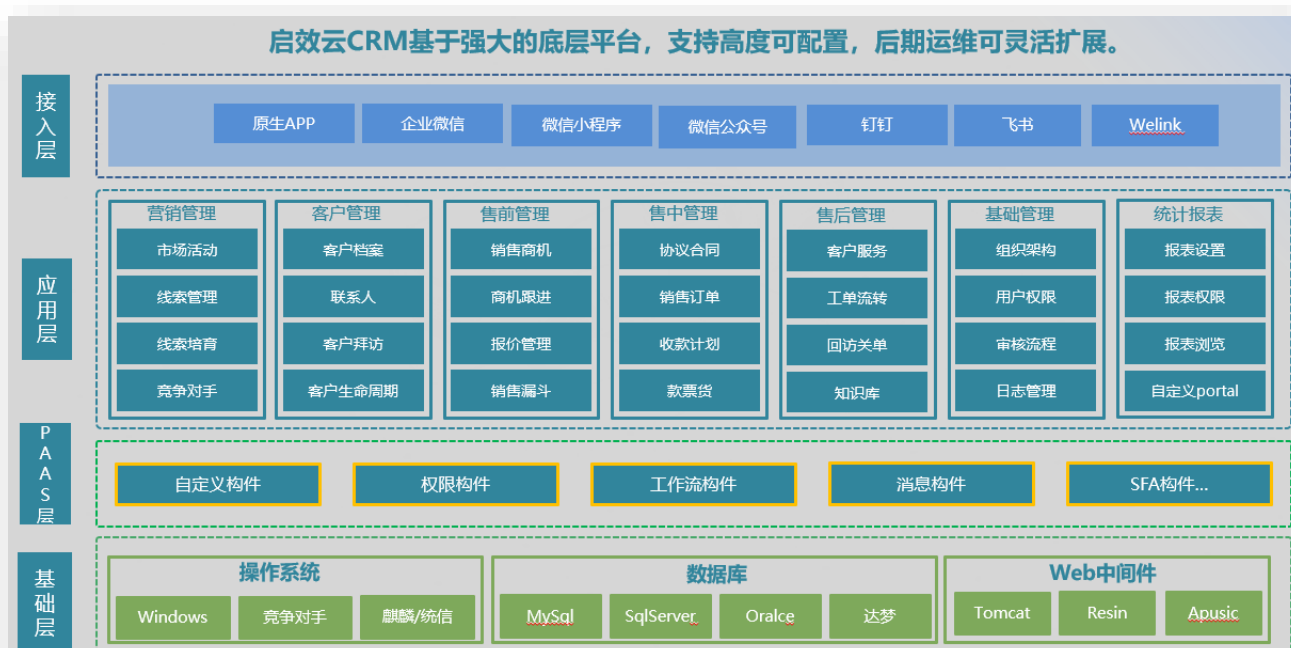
启效云CRM基于强大的底层平台，支持高度可配置，后期运维可灵活扩展。

接入层

原生APP
企业微信
微信小程序
微信公众号
钉钉
飞书
Welink

应用层

营销管理
市场活动
线索管理
线索培育
竞争对手

客户管理
客户档案
联系人
客户拜访
客户生命周期

售前管理
销售商机
商机跟进
报价管理
销售漏斗

售中管理
协议合同
销售订单
收款计划
款票货

售后管理
客户服务
工单流转
回访关单
知识库

基础管理
组织架构
用户权限
审核流程
日志管理

统计报表
报表设置
报表权限
报表浏览
自定义portal

PAAS层

自定义构件
权限构件
工作流构件
消息构件
SFA构件...

基础层

操作系统
Windows
竞争对手
麒麟/统信

数据库
MySql
SqlServer
Oralce
达梦

Web中间件
Tomcat
Resin
Apusic